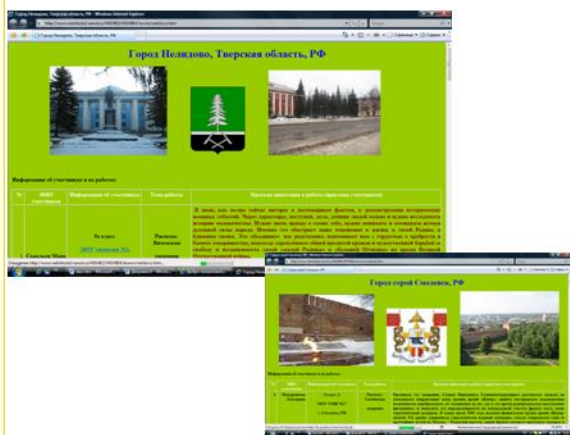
Город Нелидово, Тверская область, РФ

Информация об участниках и их работах:

| № | ФИО участника | Информация об участнике | Тема работы | Краткая аннотация к работе (прислали участники) |
|---|---|---|---|---|
| | Соколова Маря | 9а класс | Рассказ Васильевна | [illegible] |

Город-герой Смоленск, РФ

Информация об участниках и их работах:

| № | ФИО участника | Информация об участнике | Тема работы | Краткая аннотация к работе (прислали участники) |
|---|---|---|---|---|
| 1 | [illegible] | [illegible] | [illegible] | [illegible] |